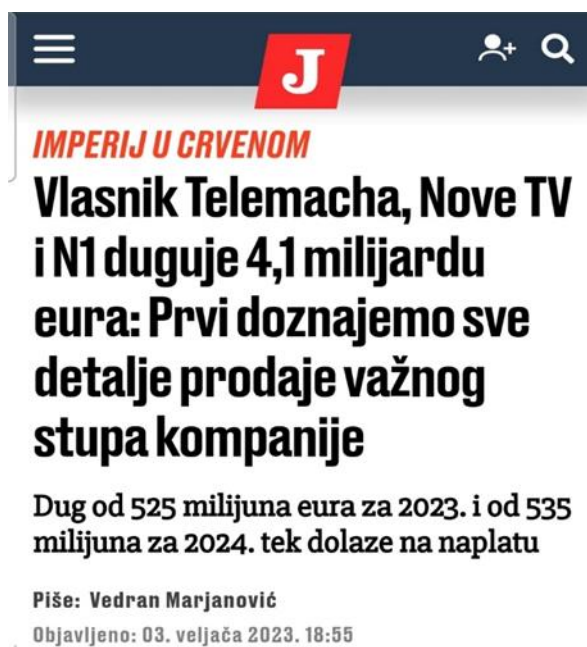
J

IMPERIJ U CRVENOM

Vlasnik Telemacha, Nove TV i N1 duguje 4,1 milijardu eura: Prvi doznajemo sve detalje prodaje važnog stupa kompanije

Dug od 525 milijuna eura za 2023. i od 535 milijuna za 2024. tek dolaze na naplatu

Piše: Vedran Marjanović
Objavljeno: 03. veljača 2023. 18:55